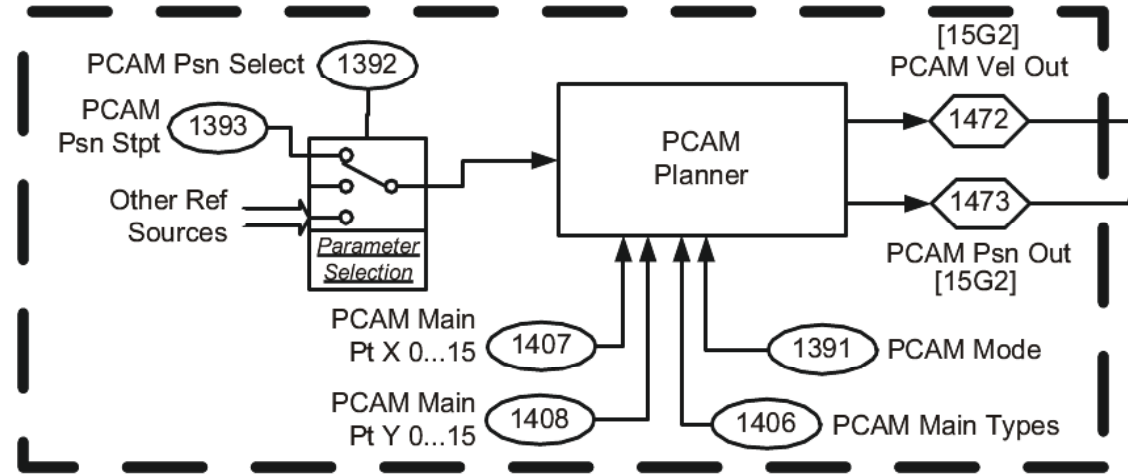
PCAM Psn Select 1392

PCAM Psn Stpt 1393

Other Ref Sources

Parameter Selection

PCAM Planner

[15G2] PCAM Vel Out

1472

1473

PCAM Psn Out [15G2]

PCAM Main Pt X 0...15 1407

PCAM Main Pt Y 0...15 1408

1391 PCAM Mode

1406 PCAM Main Types